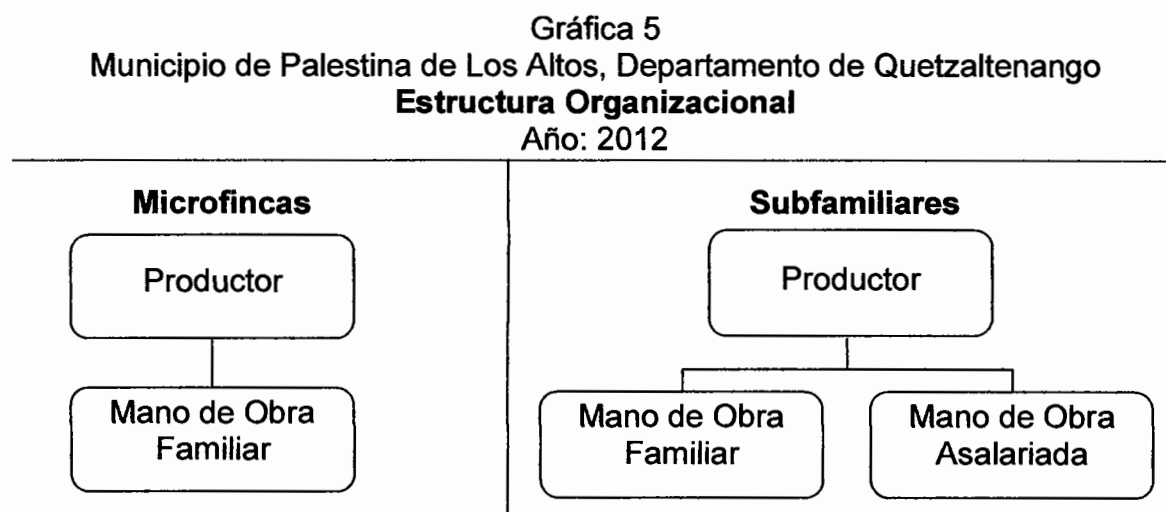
Gráfica 5
Municipio de Palestina de Los Altos, Departamento de Quetzaltenango
**Estructura Organizacional**
Año: 2012

**Microfincas**

Productor

Mano de Obra Familiar

**Subfamiliares**

Productor

Mano de Obra Familiar

Mano de Obra Asalariada